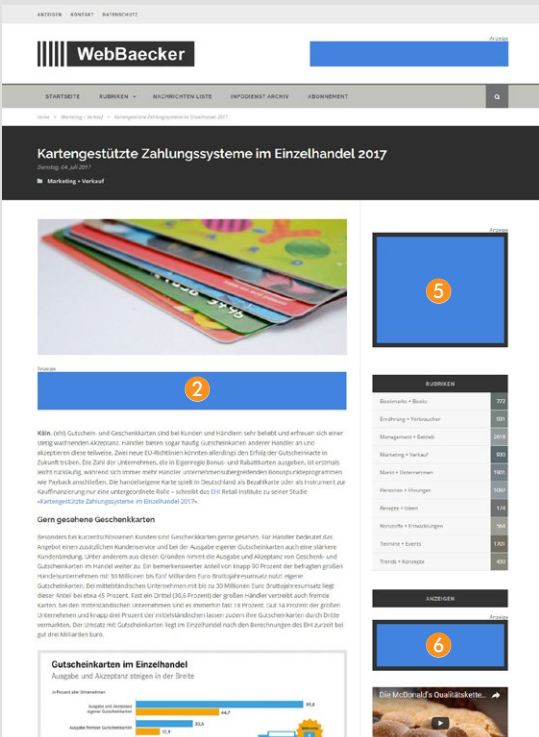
ANZEIGEN KONTAKT DATENSCHUTZ

WebBaecker

Anzeige

STARTSEITE RUBRIKEN NACHRICHTEN LISTE INFODIENST ARCHIV ABONNEMENT

Home > Marketing + Verkauf > Kartengestützte Zahlungssysteme im Einzelhandel 2017

Kartengestützte Zahlungssysteme im Einzelhandel 2017

Dienstag, 04. Juli 2017

Marketing + Verkauf

Anzeige

2

Köln. (ehi) Gutschein- und Geschenkkarten sind bei Kunden und Händlern sehr beliebt und erfreuen sich einer stetig wachsenden Akzeptanz. Händler bieten sogar häufig Gutscheinkarten anderer Händler an und akzeptieren diese teilweise. Zwei neue EU-Richtlinien könnten allerdings den Erfolg der Gutscheinkarte in Zukunft trüben. Die Zahl der Unternehmen, die in Eigenregie Bonus- und Rabattkarten ausgeben, ist erstmals leicht rückläufig, während sich immer mehr Händler unternehmensübergreifenden Bonuspunkteprogrammen wie Payback anschließen. Die händlereigene Karte spielt in Deutschland als Bezahlkarte oder als Instrument zur Kauffinanzierung nur eine untergeordnete Rolle – schreibt das EHI Retail Institute zu seiner Studie »Kartengestützte Zahlungssysteme im Einzelhandel 2017«.

Gern gesehene Geschenkkarten

Besonders bei kurzentschlossenen Kunden sind Geschenkkarten gerne gesehen. Für Händler bedeutet das Angebot einen zusätzlichen Kundenservice und bei der Ausgabe eigener Gutscheinkarten auch eine stärkere Kundenbindung. Unter anderem aus diesen Gründen nimmt die Ausgabe und Akzeptanz von Geschenk- und Gutscheinkarten im Handel weiter zu. Ein bemerkenswerter Anteil von knapp 30 Prozent der befragten großen Handelsunternehmen mit 50 Millionen bis fünf Milliarden Euro Bruttojahresumsatz nutzt eigene Gutscheinkarten. Bei mittelständischen Unternehmen mit bis zu 50 Millionen Euro Bruttojahresumsatz liegt dieser Anteil bei etwa 45 Prozent. Fast ein Drittel (30,6 Prozent) der großen Händler verkauft auch fremde Karten, bei den mittelständischen Unternehmen sind es immerhin fast 18 Prozent. Gut 14 Prozent der großen Unternehmen und knapp drei Prozent der mittelständischen lassen zudem ihre Gutscheinkarten durch Dritte vermarkten. Der Umsatz mit Gutscheinkarten liegt im Einzelhandel nach den Berechnungen des EHI zurzeit bei gut drei Milliarden Euro.

Gutscheinkarten im Einzelhandel
Ausgabe und Akzeptanz steigen in der Breite

In Prozent aller Unternehmen

Ausgabe und Annahme eigener Gutscheinkarten 85,8 44,7
Ausgabe fremder Gutscheinkarten 30,6 11,9

Anzeige

5

RUBRIKEN

| | |
|---|---|
| Backwaren + Books | 772 |
| Ernährung + Verbraucher | 101 |
| Management + Betrieb | 2619 |
| Marketing + Verkauf | 930 |
| Markt + Unternehmen | 1401 |
| Personen + Ehrungen | 1007 |
| Rezepte + Ideen | 174 |
| Rohstoffe + Entwicklungen | 366 |
| Termine + Events | 1701 |
| Trends + Konzepte | 430 |

ANZEIGEN

Anzeige

6

Die McDonald's Qualitätskette...